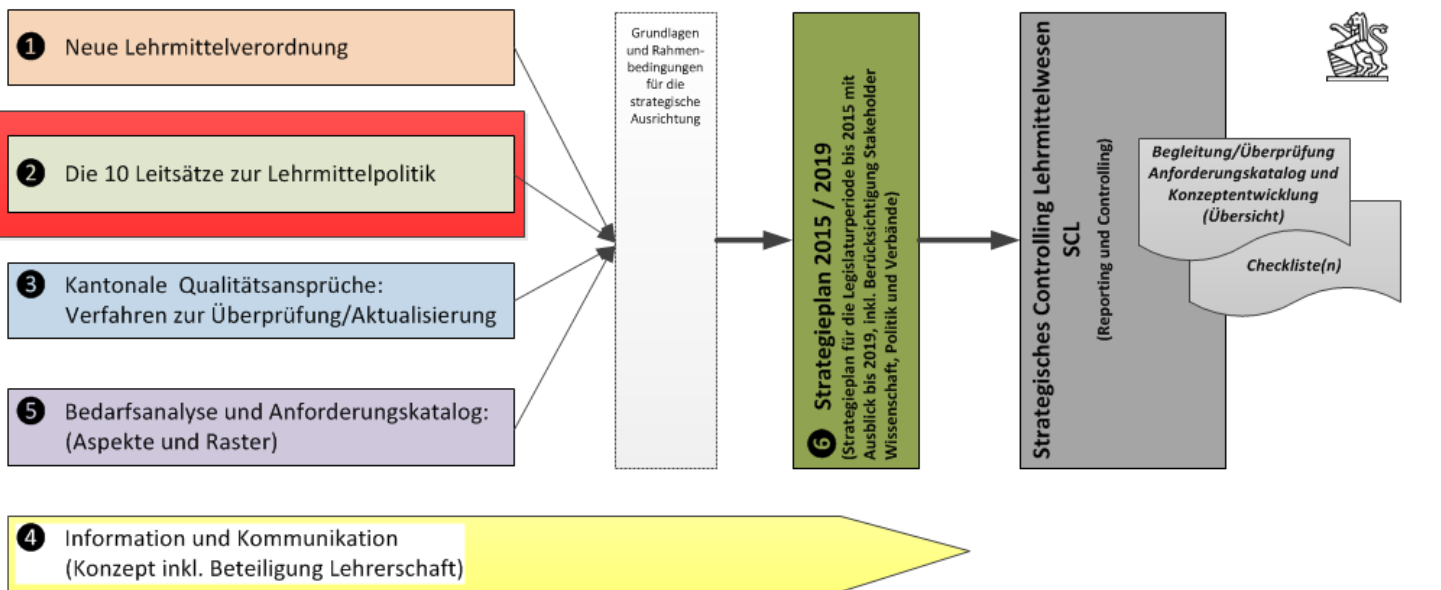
❶ Neue Lehrmittelverordnung

❷ Die 10 Leitsätze zur Lehrmittelpolitik

❸ Kantonale Qualitätsansprüche: Verfahren zur Überprüfung/Aktualisierung

❺ Bedarfsanalyse und Anforderungskatalog: (Aspekte und Raster)

Grundlagen und Rahmenbedingungen für die strategische Ausrichtung

❻ Strategieplan 2015 / 2019
(Strategieplan für die Legislaturperiode bis 2015 mit Ausblick bis 2019, inkl. Berücksichtigung Stakeholder Wissenschaft, Politik und Verbände)

Strategisches Controlling Lehrmittelwesen
SCL
(Reporting und Controlling)

Begleitung/Überprüfung Anforderungskatalog und Konzeptentwicklung (Übersicht)

Checkliste(n)

❹ Information und Kommunikation (Konzept inkl. Beteiligung Lehrerschaft)